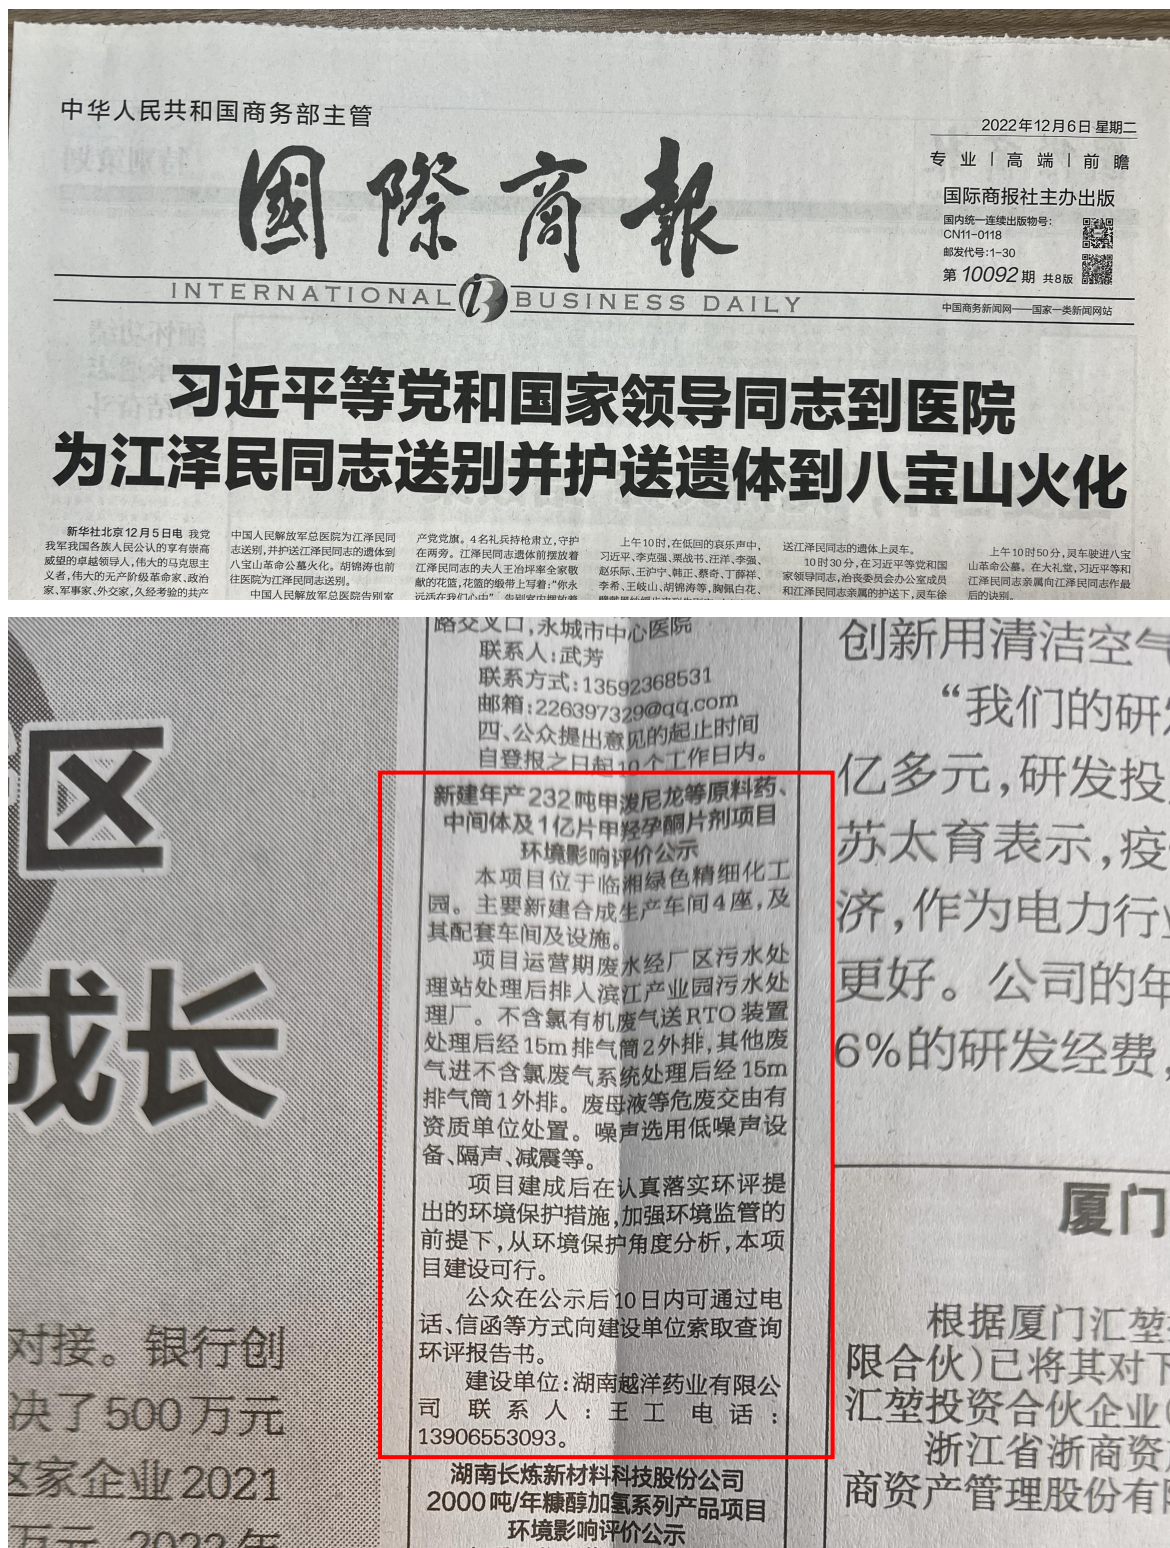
中华人民共和国商务部主管

国際商報

INTERNATIONAL BUSINESS DAILY

2022年12月6日 星期二

专业 | 高端 | 前瞻

国际商报社主办出版

国内统一连续出版物号：CN11-0118
邮发代号：1-30

第10092期 共8版

中国商务新闻网——国家一类新闻网站

习近平等党和国家领导同志到医院
为江泽民同志送别并护送遗体到八宝山火化

新华社北京12月5日电 我党我军我国各族人民公认的享有崇高威望的卓越领导人，伟大的马克思主义者，伟大的无产阶级革命家、政治家、军事家、外交家，久经考验的共产

中国人民解放军总医院为江泽民同志送别，并护送江泽民同志的遗体到八宝山革命公墓火化。胡锦涛也前往医院为江泽民同志送别。

中国人民解放军总医院告别室

产党党旗。4名礼兵持枪肃立，守护在两旁。江泽民同志遗体前摆放着江泽民同志的夫人王冶坪率全家敬献的花篮，花篮的缎带上写着：“你永远活在我们心中”

上午10时，在低回的哀乐声中，习近平、李克强、栗战书、汪洋、李强、赵乐际、王沪宁、韩正、蔡奇、丁薛祥、李希、王岐山、胡锦涛等，胸佩白花

送江泽民同志的遗体上灵车。

10时30分，在习近平等党和国家领导同志，治丧委员会办公室成员和江泽民同志亲属的护送下，灵车徐

上午10时50分，灵车驶进八宝山革命公墓。在大礼堂，习近平等和江泽民同志亲属向江泽民同志作最后的诀别。

区

成长

对接。银行创

决了500万元

这家企业2021

路交叉口，永城市中心医院
联系人：武芳
联系方式：13592368531
邮箱：226397329@qq.com
四、公众提出意见的起止时间
自登报之日起10个工作日内。

新建年产232吨甲泼尼龙等原料药、中间体及1亿片甲羟孕酮片剂项目
环境影响评价公示

本项目位于临湘绿色精细化工园。主要新建合成生产车间4座，及其配套车间及设施。

项目运营期废水经厂区污水处理站处理后排入滨江产业园污水处理厂。不含氯有机废气送RTO装置处理后经15m排气筒2外排，其他废气进不含氯废气系统处理后经15m排气筒1外排。废母液等危废交由有资质单位处置。噪声选用低噪声设备、隔声、减震等。

项目建成后在认真落实环评提出的环境保护措施，加强环境监管的前提下，从环境保护角度分析，本项目建设可行。

公众在公示后10日内可通过电话、信函等方式向建设单位索取查询环评报告书。

建设单位：湖南越洋药业有限公司 联系人：王工 电话：13906553093。

湖南长炼新材料科技股份公司
2000吨/年糠醇加氢系列产品项目
环境影响评价公示

创新用清洁空气

“我们的研发

亿多元，研发投

苏太育表示，疫

济，作为电力行

更好。公司的年

6%的研发经费，

厦门

根据厦门汇堃

限合伙）已将其对

汇堃投资合伙企业

浙江省浙商资

商资产管理股份有